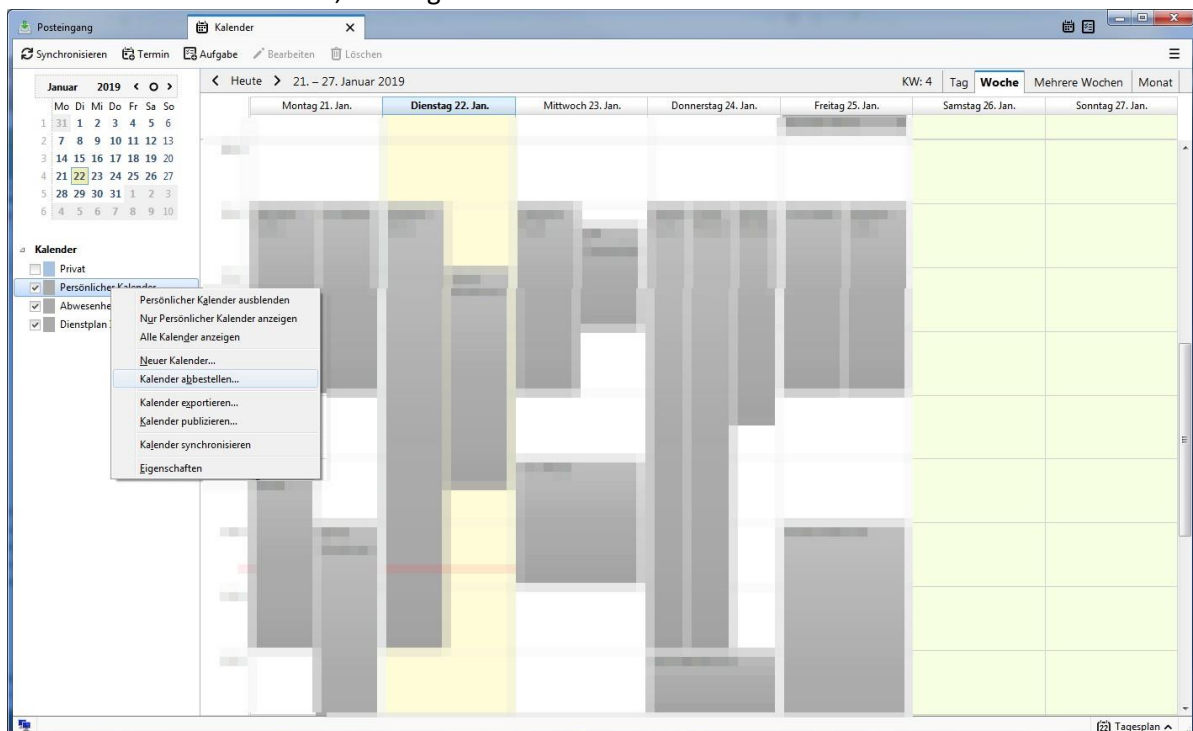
Posteingang
Kalender

Synchronisieren Termin Aufgabe Bearbeiten Löschen

Januar 2019

| | Mo | Di | Mi | Do | Fr | Sa | So |
|---|---|---|---|---|---|---|---|
| 1 | 31 | 1 | 2 | 3 | 4 | 5 | 6 |
| 2 | 7 | 8 | 9 | 10 | 11 | 12 | 13 |
| 3 | 14 | 15 | 16 | 17 | 18 | 19 | 20 |
| 4 | 21 | 22 | 23 | 24 | 25 | 26 | 27 |
| 5 | 28 | 29 | 30 | 31 | 1 | 2 | 3 |
| 6 | 4 | 5 | 6 | 7 | 8 | 9 | 10 |

Kalender
Privat
Persönlicher Kalender
Abwesenhe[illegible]
Dienstplan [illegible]

Persönlicher Kalender ausblenden
Nur Persönlicher Kalender anzeigen
Alle Kalender anzeigen
Neuer Kalender...
Kalender abbestellen...
Kalender exportieren...
Kalender publizieren...
Kalender synchronisieren
Eigenschaften

Heute 21. – 27. Januar 2019
KW: 4 Tag Woche Mehrere Wochen Monat

Montag 21. Jan. | Dienstag 22. Jan. | Mittwoch 23. Jan. | Donnerstag 24. Jan. | Freitag 25. Jan. | Samstag 26. Jan. | Sonntag 27. Jan.

Tagesplan